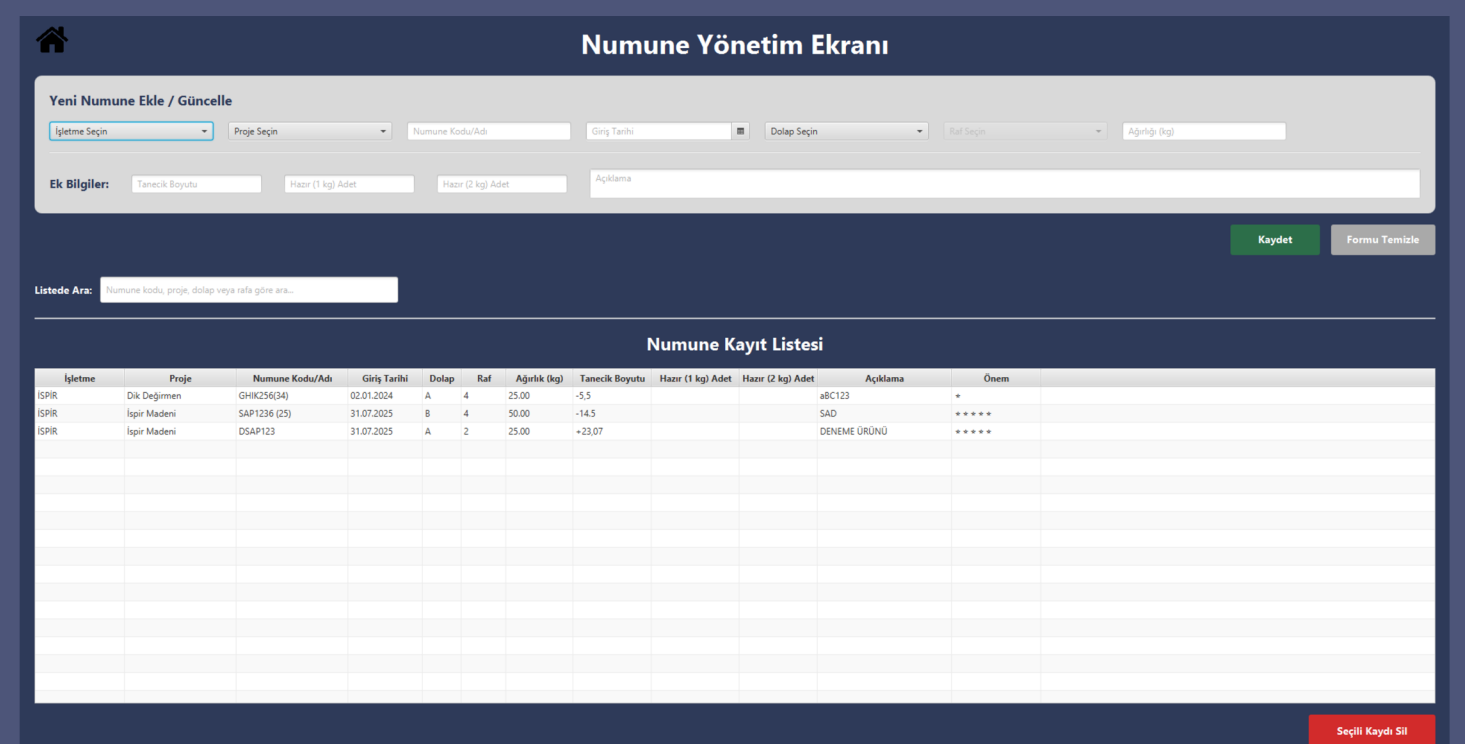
Numune Yönetim Ekranı

Yeni Numune Ekle / Güncelle

İşletme Seçin | Proje Seçin | Numune Kodu/Adı | Giriş Tarihi | Dolap Seçin | Raf Seçin | Ağırlığı (kg)

Ek Bilgiler: Tanecik Boyutu | Hazır (1 kg) Adet | Hazır (2 kg) Adet | Açıklama

Kaydet | Formu Temizle

Listede Ara: Numune kodu, proje, dolap veya rafa göre ara...

Numune Kayıt Listesi

| İşletme | Proje | Numune Kodu/Adı | Giriş Tarihi | Dolap | Raf | Ağırlık (kg) | Tanecik Boyutu | Hazır (1 kg) Adet | Hazır (2 kg) Adet | Açıklama | Önem |
|---|---|---|---|---|---|---|---|---|---|---|---|
| İSPİR | Dik Değirmen | GHIK256(34) | 02.01.2024 | A | 4 | 25.00 | -5,5 | | | aBC123 | * |
| İSPİR | İspir Madeni | SAP1236 (25) | 31.07.2025 | B | 4 | 50.00 | -14.5 | | | SAD | * * * * * |
| İSPİR | İspir Madeni | DSAP123 | 31.07.2025 | A | 2 | 25.00 | +23,07 | | | DENEME ÜRÜNÜ | * * * * * |

Seçili Kaydı Sil